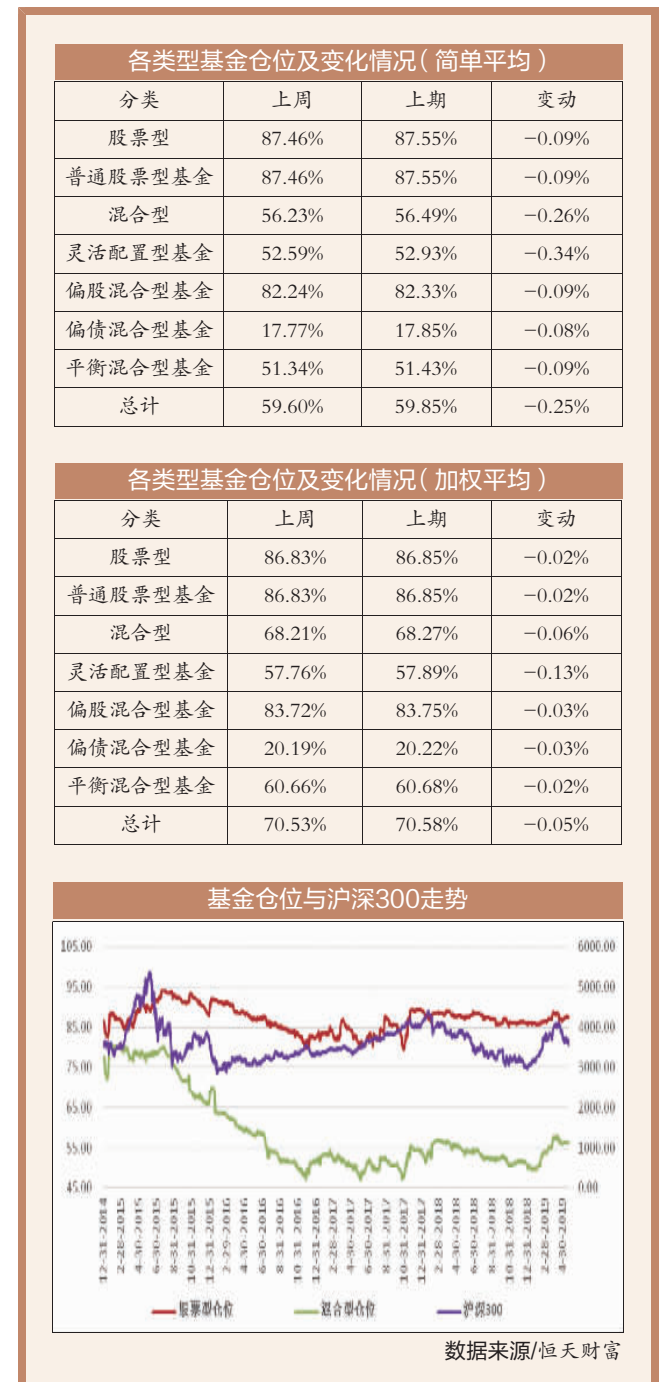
各类型基金仓位及变化情况（简单平均）

| 分类 | 上周 | 上期 | 变动 |
|---|---|---|---|
| 股票型 | 87.46% | 87.55% | −0.09% |
| 普通股票型基金 | 87.46% | 87.55% | −0.09% |
| 混合型 | 56.23% | 56.49% | −0.26% |
| 灵活配置型基金 | 52.59% | 52.93% | −0.34% |
| 偏股混合型基金 | 82.24% | 82.33% | −0.09% |
| 偏债混合型基金 | 17.77% | 17.85% | −0.08% |
| 平衡混合型基金 | 51.34% | 51.43% | −0.09% |
| 总计 | 59.60% | 59.85% | −0.25% |

各类型基金仓位及变化情况（加权平均）

| 分类 | 上周 | 上期 | 变动 |
|---|---|---|---|
| 股票型 | 86.83% | 86.85% | −0.02% |
| 普通股票型基金 | 86.83% | 86.85% | −0.02% |
| 混合型 | 68.21% | 68.27% | −0.06% |
| 灵活配置型基金 | 57.76% | 57.89% | −0.13% |
| 偏股混合型基金 | 83.72% | 83.75% | −0.03% |
| 偏债混合型基金 | 20.19% | 20.22% | −0.03% |
| 平衡混合型基金 | 60.66% | 60.68% | −0.02% |
| 总计 | 70.53% | 70.58% | −0.05% |

基金仓位与沪深300走势

105.00
95.00
85.00
75.00
65.00
55.00
45.00

6000.00
5000.00
4000.00
3000.00
2000.00
1000.00
0.00

12-31-2014 2-28-2015 4-30-2015 6-30-2015 8-31-2015 10-31-2015 12-31-2015 2-29-2016 4-30-2016 6-30-2016 8-31-2016 10-31-2016 12-31-2016 2-28-2017 4-30-2017 6-30-2017 8-31-2017 10-31-2017 12-31-2017 2-28-2018 4-30-2018 6-30-2018 8-31-2018 10-31-2018 12-31-2018 2-28-2019 4-30-2019

股票型仓位 混合型仓位 沪深300

数据来源/恒天财富